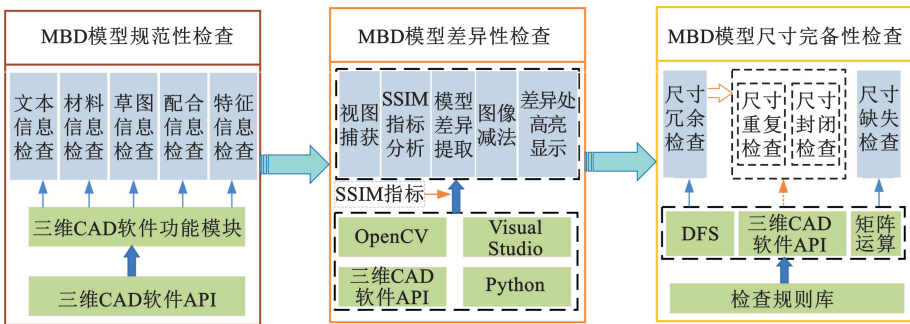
MBD模型规范性检查

文本信息检查
材料信息检查
草图信息检查
配合信息检查
特征信息检查

三维CAD软件功能模块

三维CAD软件API

MBD模型差异性检查

视图捕获
SSIM指标分析
模型差异提取
图像减法
差异处高亮显示

SSIM指标

OpenCV
Visual Studio
三维CAD软件API
Python

MBD模型尺寸完备性检查

尺寸冗余检查
尺寸重复检查
尺寸封闭检查
尺寸缺失检查

DFS
三维CAD软件API
矩阵运算

检查规则库